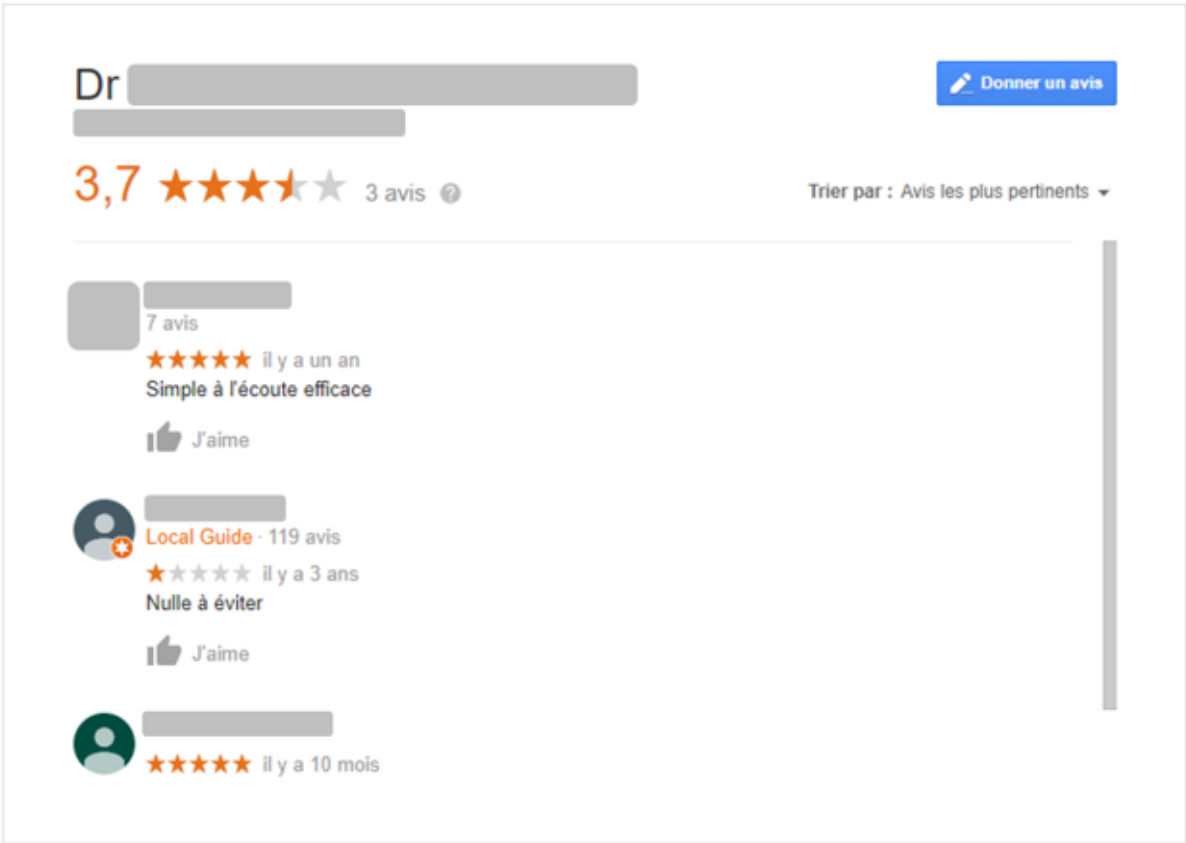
Dr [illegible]

Donner un avis

3,7 ★★★★★ 3 avis

Trier par : Avis les plus pertinents

7 avis
★★★★★ il y a un an
Simple à l'écoute efficace

J'aime

Local Guide · 119 avis
★★★★★ il y a 3 ans
Nulle à éviter

J'aime

★★★★★ il y a 10 mois